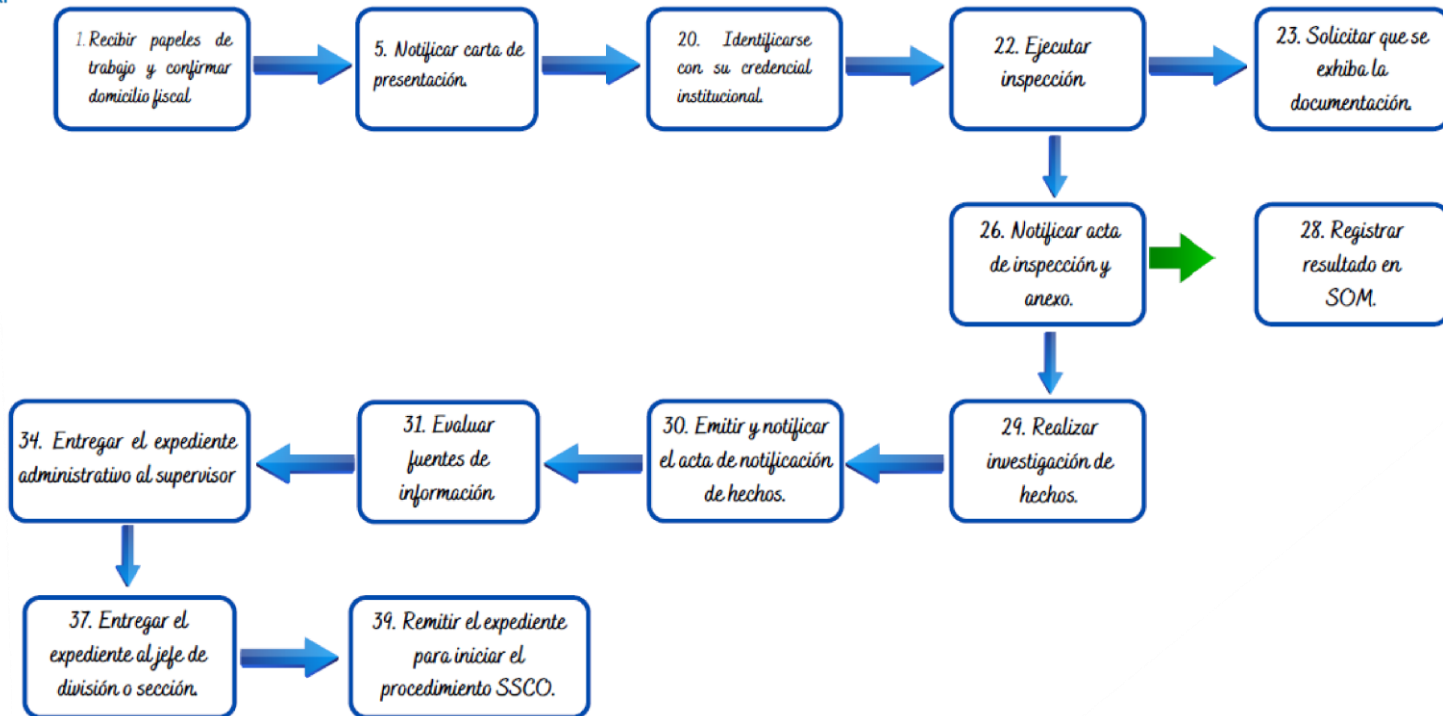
1. Recibir papeles de trabajo y confirmar domicilio fiscal

5. Notificar carta de presentación.

20. Identificarse con su credencial institucional.

22. Ejecutar inspección

23. Solicitar que se exhiba la documentación.

26. Notificar acta de inspección y anexo.

28. Registrar resultado en SOM.

29. Realizar investigación de hechos.

30. Emitir y notificar el acta de notificación de hechos.

31. Evaluar fuentes de información

34. Entregar el expediente administrativo al supervisor

37. Entregar el expediente al jefe de división o sección.

39. Remitir el expediente para iniciar el procedimiento SSCO.